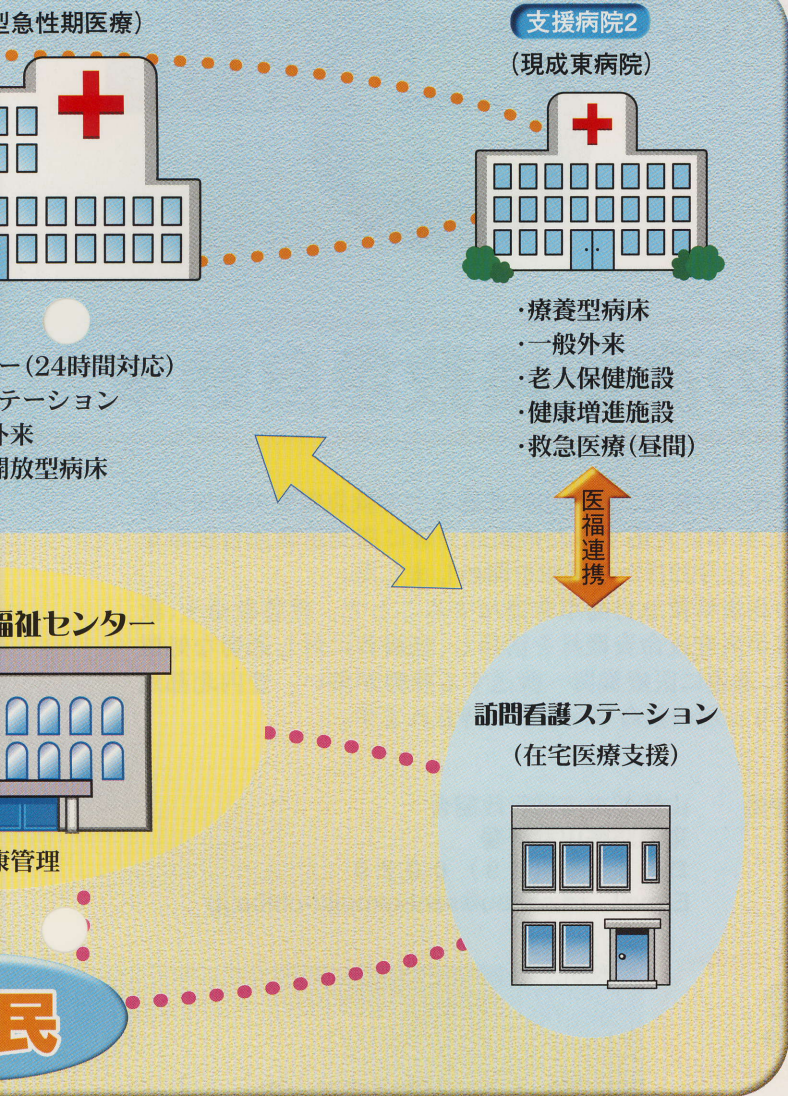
型急性期医療）

支援病院2

（現成東病院）

・療養型病床
・一般外来
・老人保健施設
・健康増進施設
・救急医療（昼間）

ー（24時間対応）
テーション
外来
開放型病床

医福連携

福祉センター

訪問看護ステーション
（在宅医療支援）

康管理

民